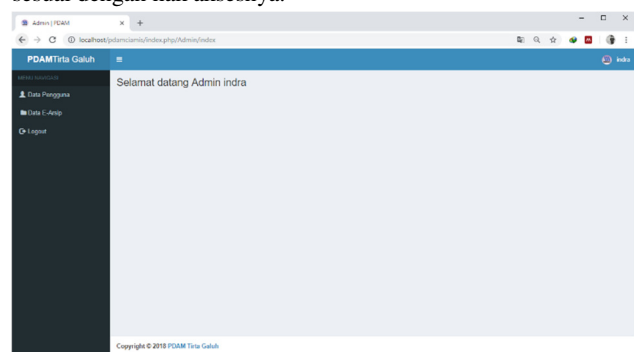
sesuai dengan hak aksesnya.

Admin | PDAM × +

localhost/pdamciamis/index.php/Admin/index

PDAMTirta Galuh

indra

MENU NAVIGASI

Data Pengguna

Data E-Arsip

Logout

Selamat datang Admin indra

Copyright © 2018 PDAM Tirta Galuh